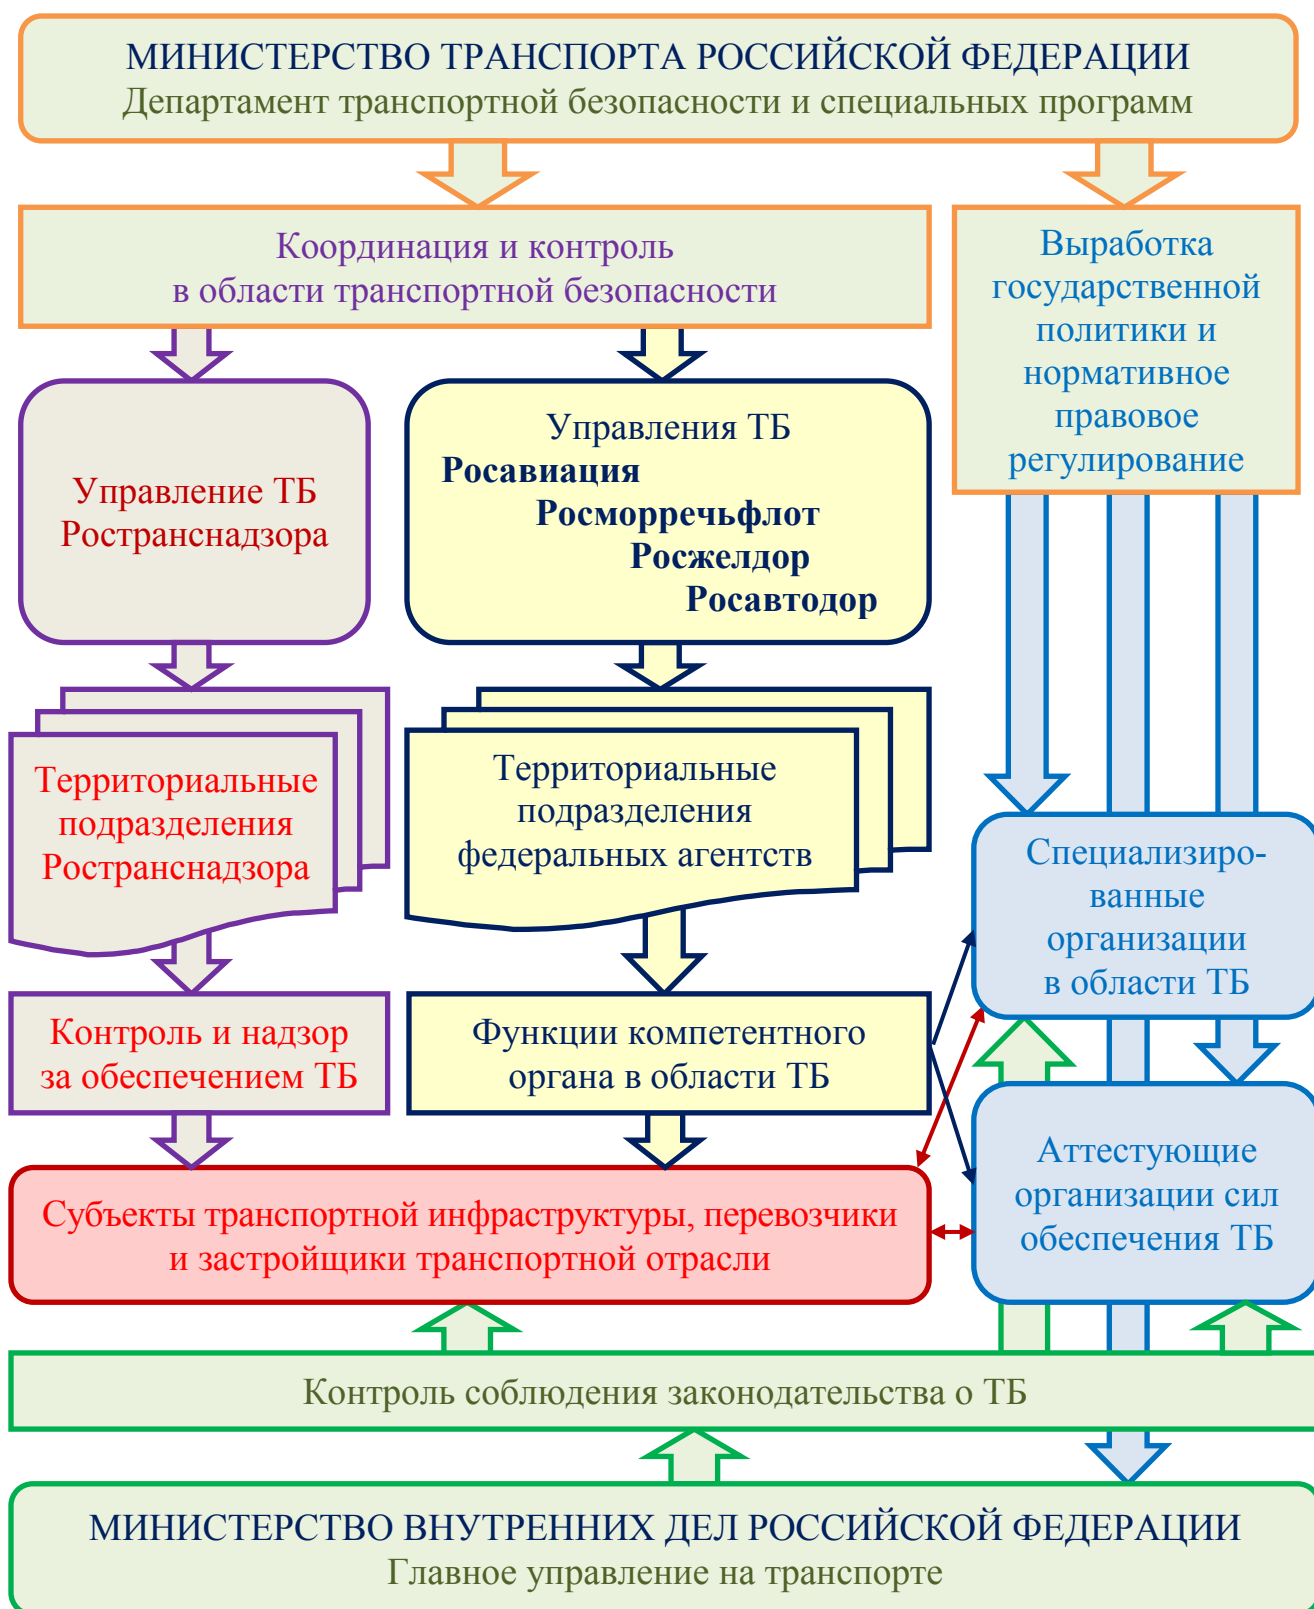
МИНИСТЕРСТВО ТРАНСПОРТА РОССИЙСКОЙ ФЕДЕРАЦИИ
Департамент транспортной безопасности и специальных программ

Координация и контроль в области транспортной безопасности

Выработка государственной политики и нормативное правовое регулирование

Управление ТБ Ространснадзора

Управления ТБ
Росавиация
Росморречьфлот
Росжелдор
Росавтодор

Территориальные подразделения Ространснадзора

Территориальные подразделения федеральных агентств

Специализированные организации в области ТБ

Контроль и надзор за обеспечением ТБ

Функции компетентного органа в области ТБ

Аттестующие организации сил обеспечения ТБ

Субъекты транспортной инфраструктуры, перевозчики и застройщики транспортной отрасли

Контроль соблюдения законодательства о ТБ

МИНИСТЕРСТВО ВНУТРЕННИХ ДЕЛ РОССИЙСКОЙ ФЕДЕРАЦИИ
Главное управление на транспорте